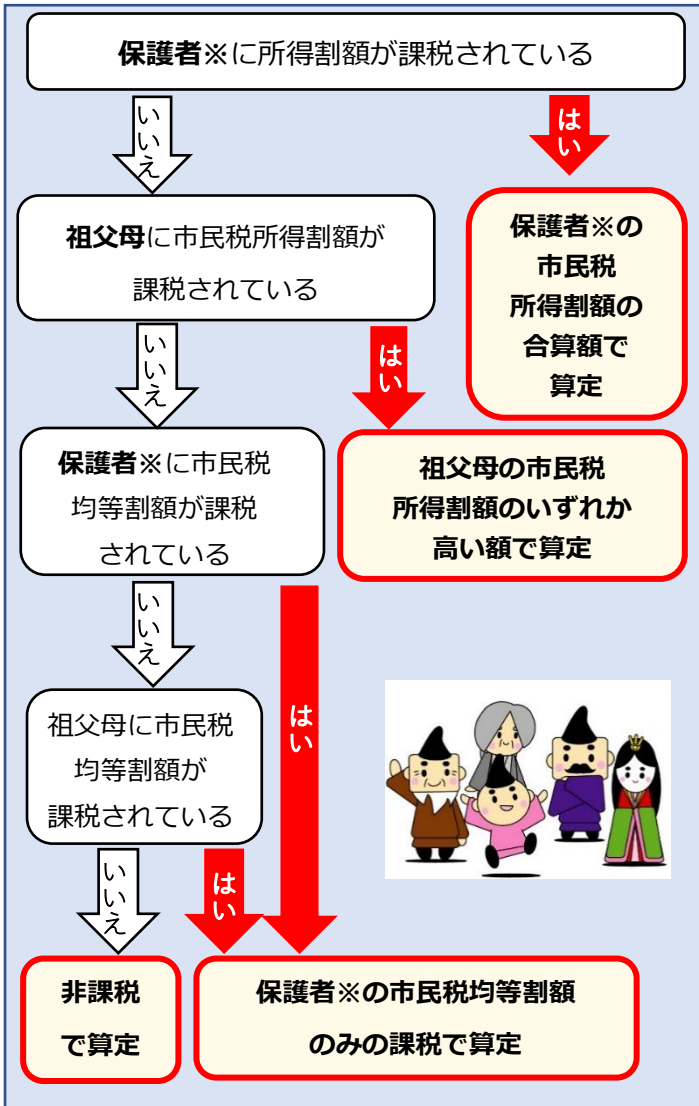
保護者※に所得割額が課税されている

いいえ

はい

祖父母に市民税所得割額が課税されている

保護者※の市民税所得割額の合算額で算定

いいえ

はい

保護者※に市民税均等割額が課税されている

祖父母の市民税所得割額のいずれか高い額で算定

いいえ

はい

祖父母に市民税均等割額が課税されている

いいえ

はい

非課税で算定

保護者※の市民税均等割額のみの課税で算定